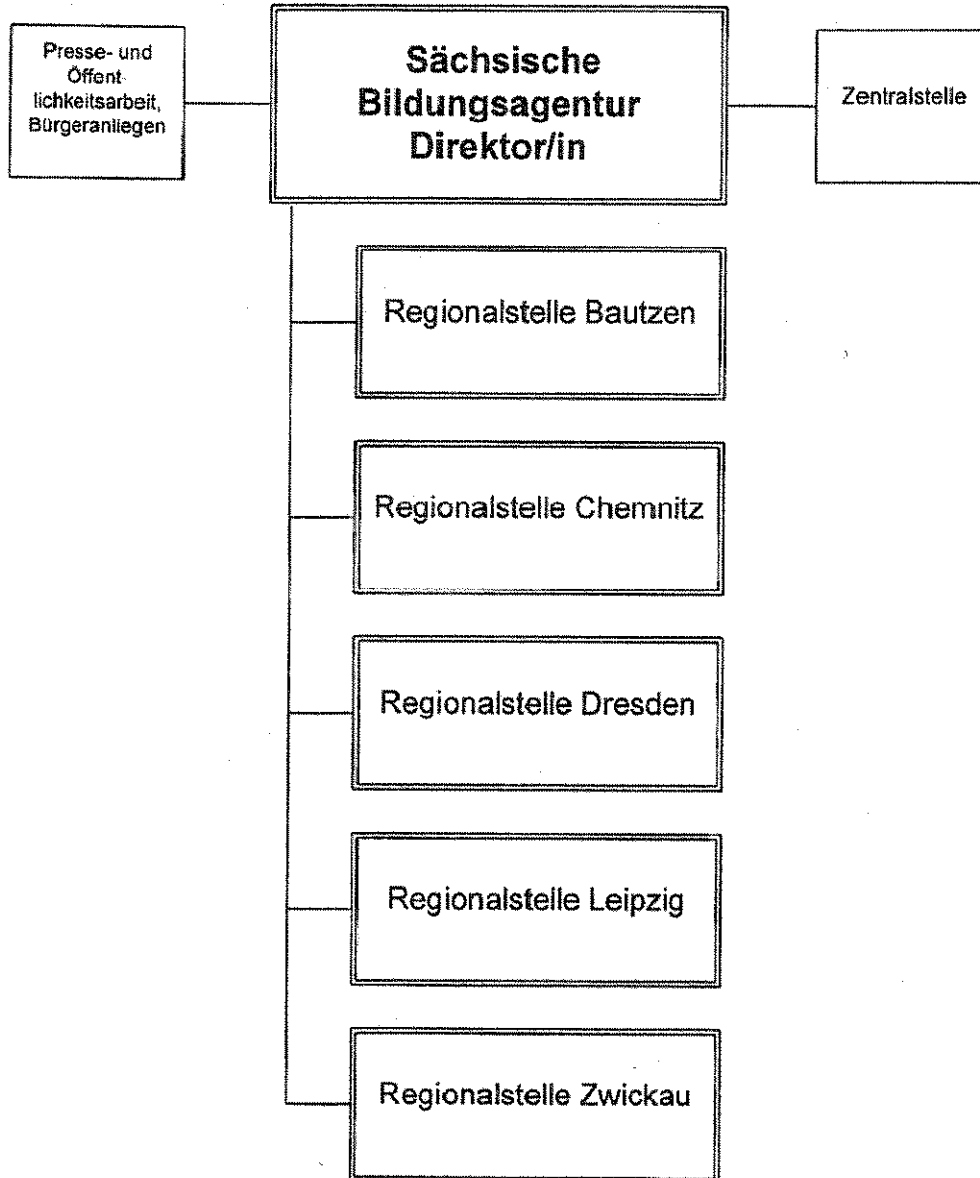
Presse- und Öffentlichkeitsarbeit, Bürgeranliegen

Sächsische Bildungsagentur Direktor/in

Zentralstelle

Regionalstelle Bautzen

Regionalstelle Chemnitz

Regionalstelle Dresden

Regionalstelle Leipzig

Regionalstelle Zwickau